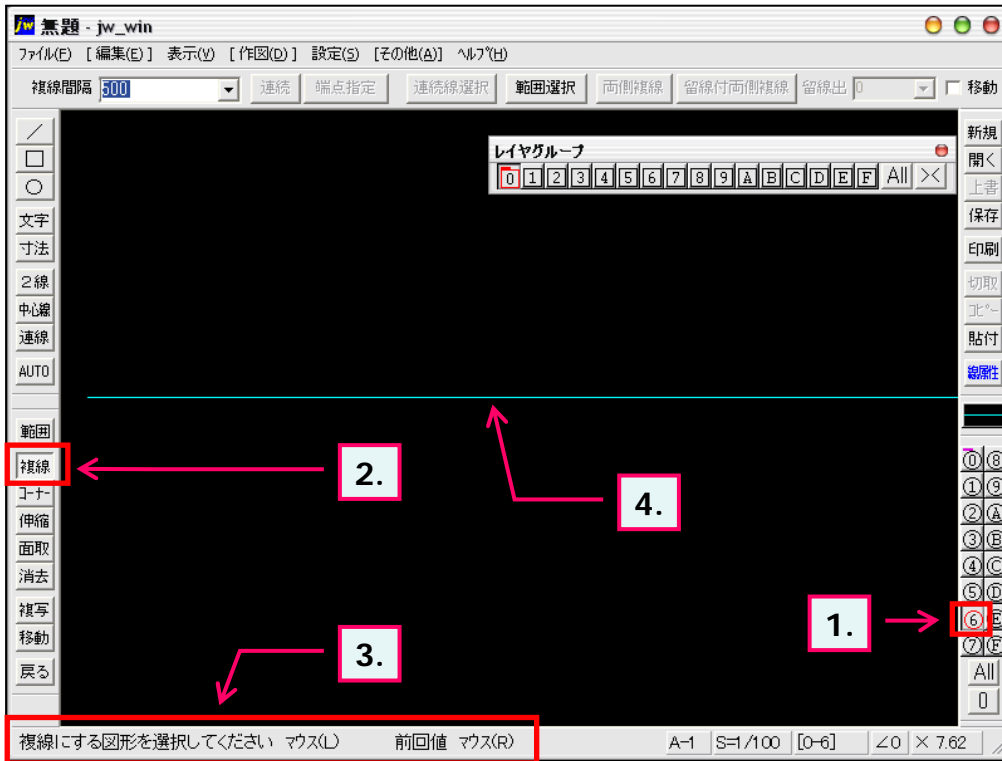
jw 無題 - jw_win

ファイル(F) [編集(E)] 表示(V) [作図(D)] 設定(S) [その他(A)] ヘルプ(H)

複線間隔 500 連続 端点指定 連続線選択 範囲選択 両側複線 留線付両側複線 留線出 0 移動

／ □ ○ 文字 寸法 ２線 中心線 連線 AUTO 範囲 複線 コーナー 伸縮 面取 消去 複写 移動 戻る

レイヤグループ

0 1 2 3 4 5 6 7 8 9 A B C D E F All ×

新規 開く 上書 保存 印刷 切取 コピー 貼付 線属性

⓪⑧ ①⑨ ②Ⓐ ③Ⓑ ④Ⓒ ⑤Ⓓ ⑥Ⓔ ⑦Ⓕ All 0

2.

4.

1.

3.

複線にする図形を選択してください マウス(L) 前回値 マウス(R)

A-1 S=1/100 [0-6] ∠0 × 7.62